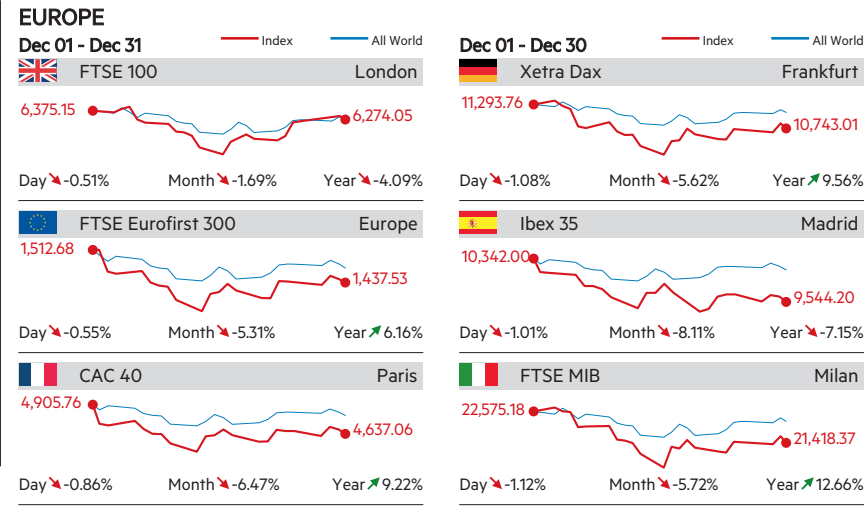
EUROPE

Dec 01 - Dec 31

Index

All World

FTSE 100

London

6,375.15

6,274.05

Day -0.51%

Month -1.69%

Year -4.09%

FTSE Eurofirst 300

Europe

1,512.68

1,437.53

Day -0.55%

Month -5.31%

Year 6.16%

CAC 40

Paris

4,905.76

4,637.06

Day -0.86%

Month -6.47%

Year 9.22%

Dec 01 - Dec 30

Index

All World

Xetra Dax

Frankfurt

11,293.76

10,743.01

Day -1.08%

Month -5.62%

Year 9.56%

Ibex 35

Madrid

10,342.00

9,544.20

Day -1.01%

Month -8.11%

Year -7.15%

FTSE MIB

Milan

22,575.18

21,418.37

Day -1.12%

Month -5.72%

Year 12.66%